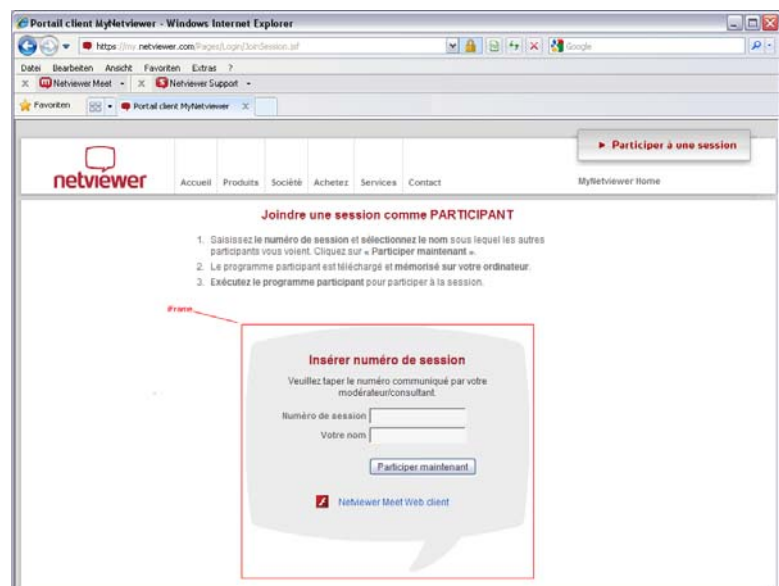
Portail client MyNetviewer - Windows Internet Explorer

https://my.netviewer.com/Pages/Login/JoinSession.jsf

Google

Datei Bearbeiten Ansicht Favoriten Extras ?

Netviewer Meet Netviewer Support

Favoriten Portail client MyNetviewer

► Participer à une session

netviewer

Accueil Produits Société Achetez Services Contact

MyNetviewer Home

Joindre une session comme PARTICIPANT

1. Saisissez le numéro de session et sélectionnez le nom sous lequel les autres participants vous voient. Cliquez sur « Participer maintenant ».
2. Le programme participant est téléchargé et mémorisé sur votre ordinateur.
3. Exécutez le programme participant pour participer à la session.

iFrame

Insérer numéro de session

Veuillez taper le numéro communiqué par votre modérateur/consultant.

Numéro de session

Votre nom

Participer maintenant

Netviewer Meet Web client